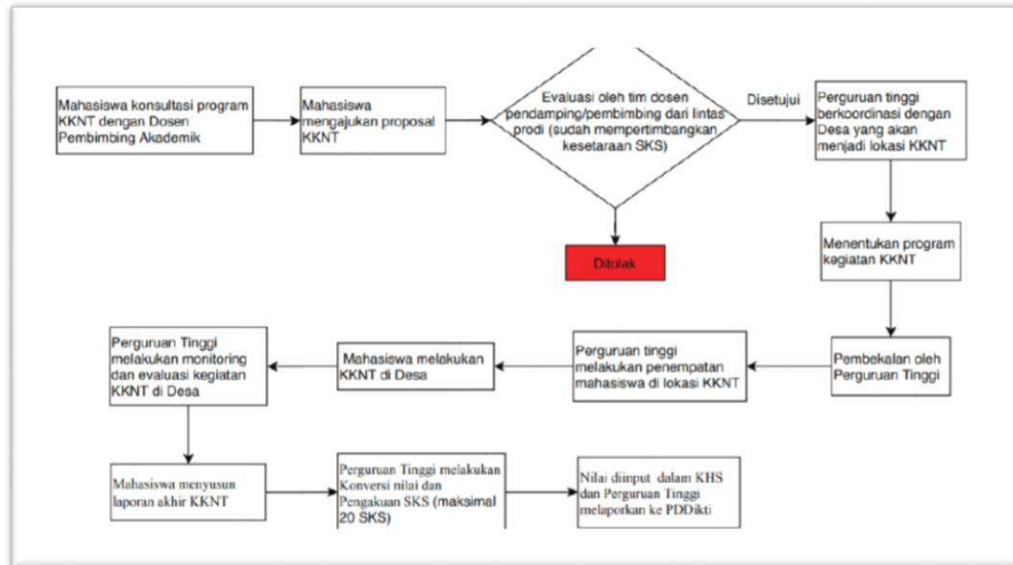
Mahasiswa konsultasi program KKNT dengan Dosen Pembimbing Akademik

Mahasiswa mengajukan proposal KKNT

Evaluasi oleh tim dosen pendamping/pembimbing dari lintas prodi (sudah mempertimbangkan kesetaraan SKS)

Disetujui

Perguruan tinggi berkoordinasi dengan Desa yang akan menjadi lokasi KKNT

Ditolak

Menentukan program kegiatan KKNT

Pembekalan oleh Perguruan Tinggi

Perguruan tinggi melakukan penempatan mahasiswa di lokasi KKNT

Mahasiswa melakukan KKNT di Desa

Perguruan Tinggi melakukan monitoring dan evaluasi kegiatan KKNT di Desa

Mahasiswa menyusun laporan akhir KKNT

Perguruan Tinggi melakukan Konversi nilai dan Pengakuan SKS (maksimal 20 SKS)

Nilai diinput dalam KHS dan Perguruan Tinggi melaporkan ke PDDikti